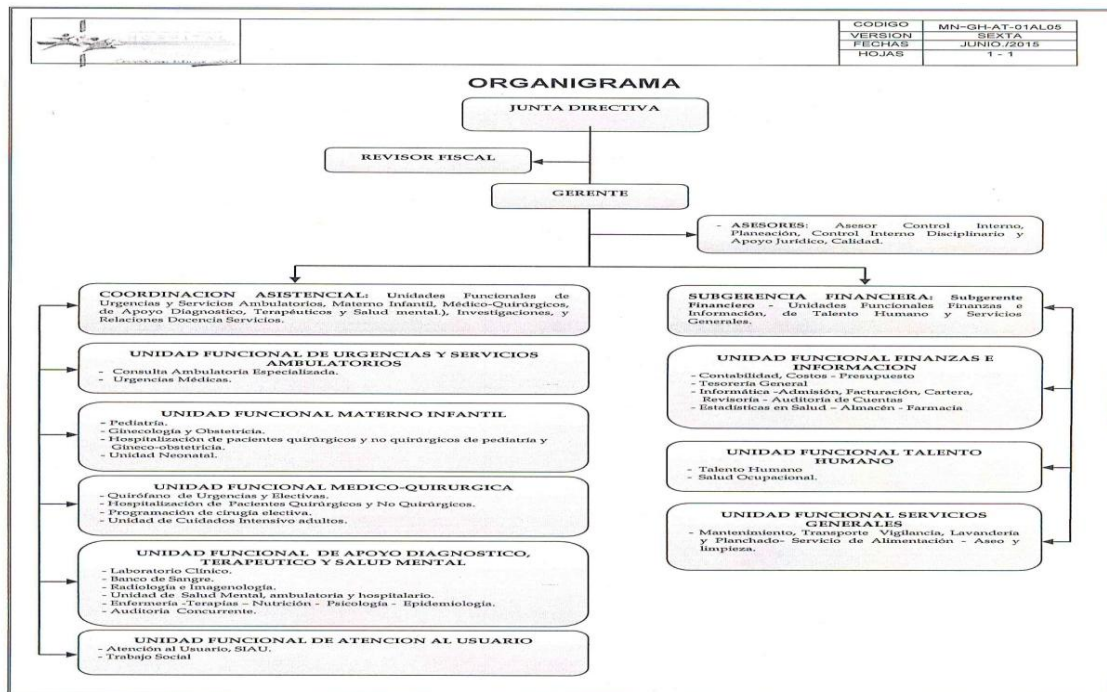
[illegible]

| CODIGO | MN-GH-AT-01AL05 |
|---|---|
| VERSION | SEXTA |
| FECHAS | JUNIO./2015 |
| HOJAS | 1 - 1 |

ORGANIGRAMA

JUNTA DIRECTIVA

REVISOR FISCAL

GERENTE

- ASESORES: Asesor Control Interno, Planeación, Control Interno Disciplinario y Apoyo Jurídico, Calidad.

COORDINACION ASISTENCIAL: Unidades Funcionales de Urgencias y Servicios Ambulatorios, Materno Infantil, Médico-Quirúrgicos, de Apoyo Diagnostico, Terapéuticos y Salud mental), Investigaciones, y Relaciones Docencia Servicios.

UNIDAD FUNCIONAL DE URGENCIAS Y SERVICIOS AMBULATORIOS
- Consulta Ambulatoria Especializada.
- Urgencias Médicas.

UNIDAD FUNCIONAL MATERNO INFANTIL
- Pediatría.
- Ginecología y Obstetricia.
- Hospitalización de pacientes quirúrgicos y no quirúrgicos de pediatría y Gineco-obstetricia.
- Unidad Neonatal.

UNIDAD FUNCIONAL MEDICO-QUIRURGICA
- Quirófano de Urgencias y Electivas.
- Hospitalización de Pacientes Quirúrgicos y No Quirúrgicos.
- Programación de cirugía electiva.
- Unidad de Cuidados Intensivo adultos.

UNIDAD FUNCIONAL DE APOYO DIAGNOSTICO, TERAPEUTICO Y SALUD MENTAL
- Laboratorio Clínico.
- Banco de Sangre.
- Radiología e Imagenología.
- Unidad de Salud Mental, ambulatoria y hospitalario.
- Enfermería -Terapias – Nutrición - Psicología - Epidemiología.
- Auditoria Concurrente.

UNIDAD FUNCIONAL DE ATENCION AL USUARIO
- Atención al Usuario, SIAU.
- Trabajo Social

SUBGERENCIA FINANCIERA: Subgerente Financiero - Unidades Funcionales Finanzas e Información, de Talento Humano y Servicios Generales.

UNIDAD FUNCIONAL FINANZAS E INFORMACION
- Contabilidad, Costos - Presupuesto
- Tesorería General
- Informática - Admisión, Facturación, Cartera, Revisoría - Auditoria de Cuentas
- Estadísticas en Salud – Almacén - Farmacia

UNIDAD FUNCIONAL TALENTO HUMANO
- Talento Humano
- Salud Ocupacional.

UNIDAD FUNCIONAL SERVICIOS GENERALES
- Mantenimiento, Transporte Vigilancia, Lavandería y Planchado- Servicio de Alimentación - Aseo y limpieza.